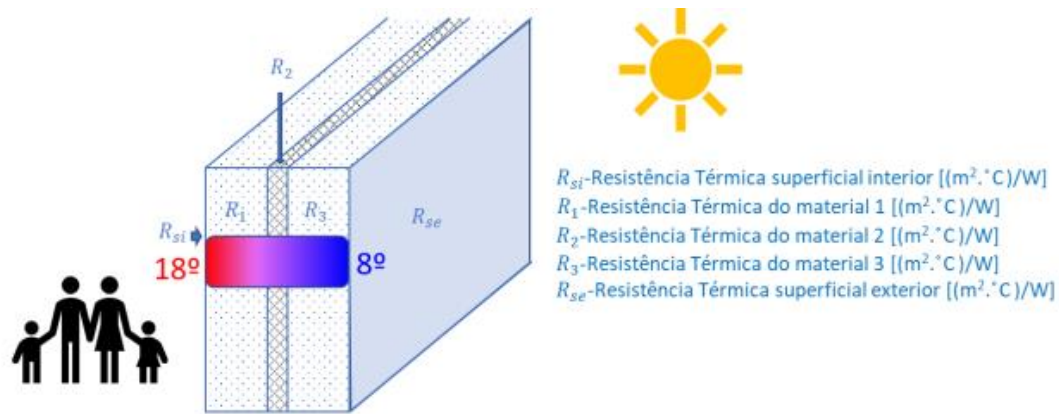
$R_2$

$R_{si}$ $R_1$ $R_3$ $R_{se}$

18º 8º

$R_{si}$-Resistência Térmica superficial interior [(m$^2$.°C)/W]
$R_1$-Resistência Térmica do material 1 [(m$^2$.°C)/W]
$R_2$-Resistência Térmica do material 2 [(m$^2$.°C)/W]
$R_3$-Resistência Térmica do material 3 [(m$^2$.°C)/W]
$R_{se}$-Resistência Térmica superficial exterior [(m$^2$.°C)/W]